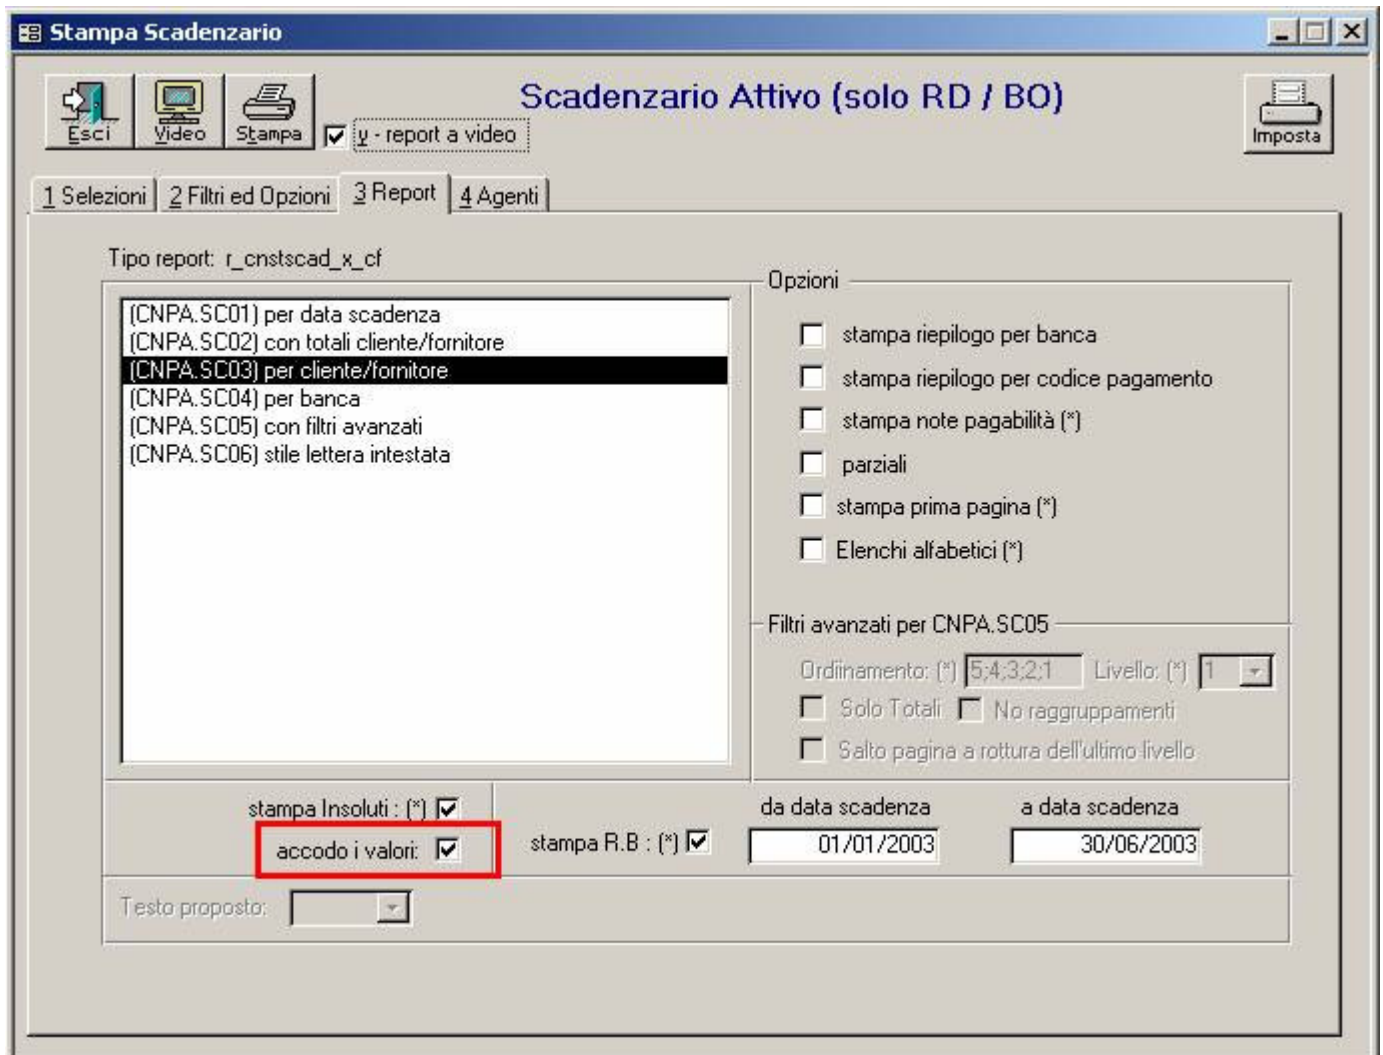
Stampa Scadenzario

Esci
Video
Stampa
v - report a video

Scadenzario Attivo (solo RD / BO)

Imposta

1 Selezioni | 2 Filtri ed Opzioni | 3 Report | 4 Agenti

Tipo report: r_cnstscad_x_cf

(CNPA.SC01) per data scadenza
(CNPA.SC02) con totali cliente/fornitore
(CNPA.SC03) per cliente/fornitore
(CNPA.SC04) per banca
(CNPA.SC05) con filtri avanzati
(CNPA.SC06) stile lettera intestata

Opzioni
stampa riepilogo per banca
stampa riepilogo per codice pagamento
stampa note pagabilità (*)
parziali
stampa prima pagina (*)
Elenchi alfabetici (*)

Filtri avanzati per CNPA.SC05
Ordinamento: (*) 5;4;3;2;1 Livello: (*) 1
Solo Totali No raggruppamenti
Salto pagina a rottura dell'ultimo livello

stampa Insoluti : (*)
accodo i valori:
stampa R.B : (*)
da data scadenza
01/01/2003
a data scadenza
30/06/2003

Testo proposto: